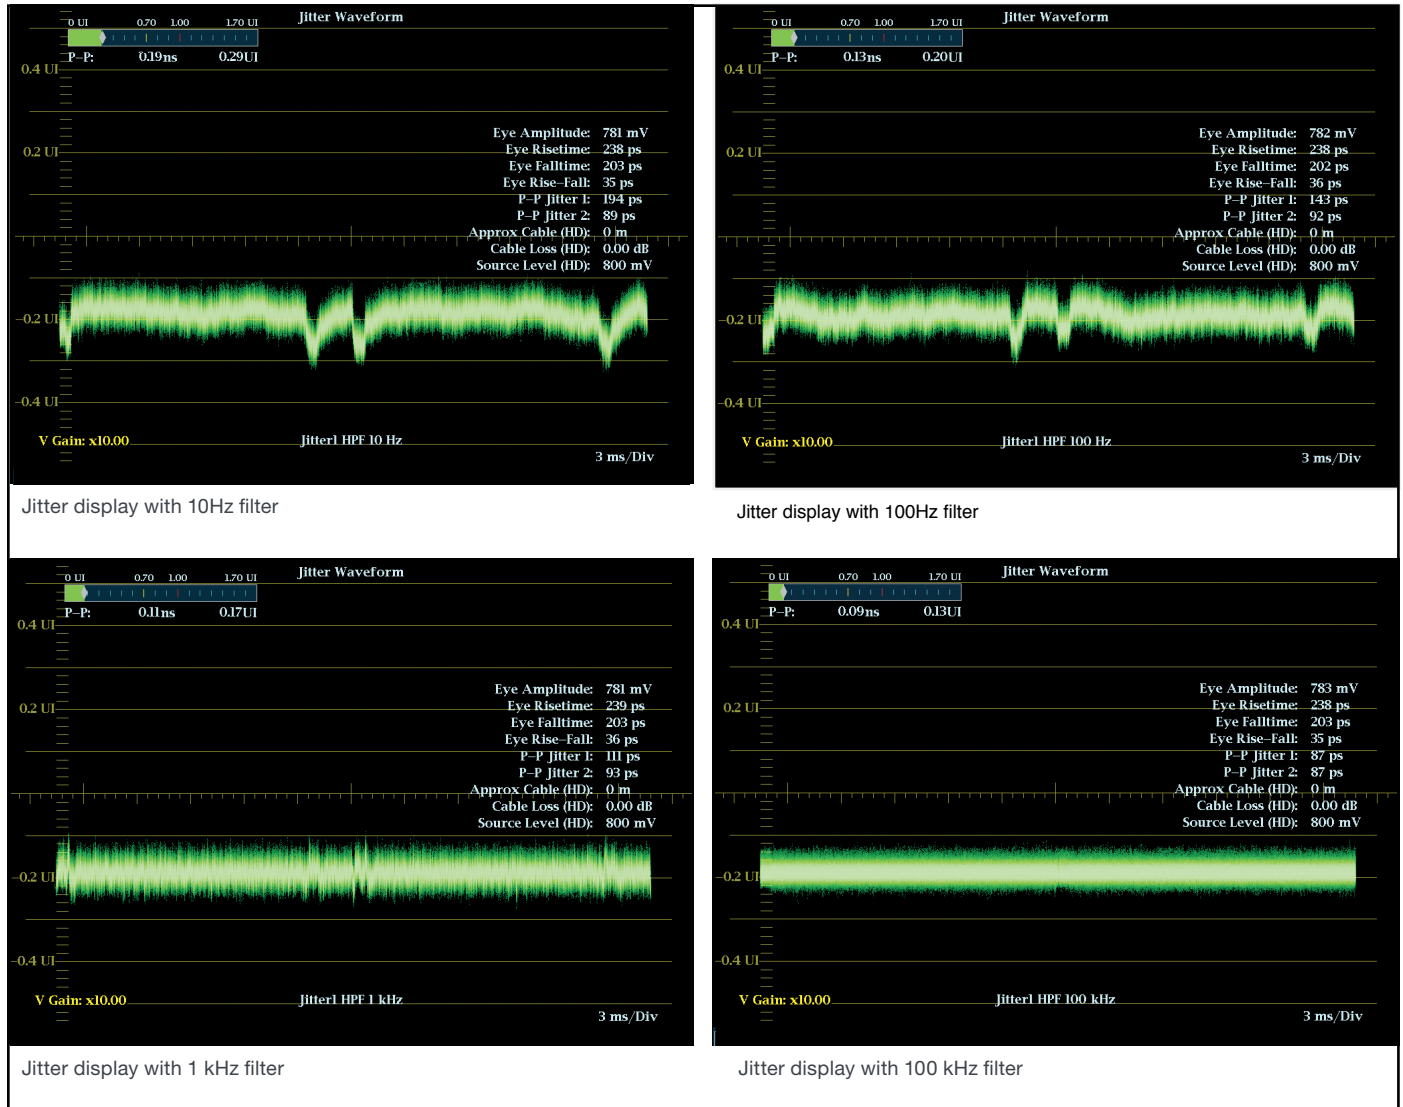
0 UI 0.70 1.00 1.70 UI
Jitter Waveform
P–P: 0.19ns 0.29UI
0.4 UI
0.2 UI
Eye Amplitude: 781 mV
Eye Risetime: 238 ps
Eye Falltime: 203 ps
Eye Rise–Fall: 35 ps
P–P Jitter 1: 194 ps
P–P Jitter 2: 89 ps
Approx Cable (HD): 0 m
Cable Loss (HD): 0.00 dB
Source Level (HD): 800 mV
–0.2 UI
–0.4 UI
V Gain: x10.00
Jitter1 HPF 10 Hz
3 ms/Div

Jitter display with 10Hz filter

0 UI 0.70 1.00 1.70 UI
Jitter Waveform
P–P: 0.13ns 0.20UI
0.4 UI
0.2 UI
Eye Amplitude: 782 mV
Eye Risetime: 238 ps
Eye Falltime: 202 ps
Eye Rise–Fall: 36 ps
P–P Jitter 1: 143 ps
P–P Jitter 2: 92 ps
Approx Cable (HD): 0 m
Cable Loss (HD): 0.00 dB
Source Level (HD): 800 mV
–0.2 UI
–0.4 UI
V Gain: x10.00
Jitter1 HPF 100 Hz
3 ms/Div

Jitter display with 100Hz filter

0 UI 0.70 1.00 1.70 UI
Jitter Waveform
P–P: 0.11ns 0.17UI
0.4 UI
0.2 UI
Eye Amplitude: 781 mV
Eye Risetime: 239 ps
Eye Falltime: 203 ps
Eye Rise–Fall: 36 ps
P–P Jitter 1: 111 ps
P–P Jitter 2: 93 ps
Approx Cable (HD): 0 m
Cable Loss (HD): 0.00 dB
Source Level (HD): 800 mV
–0.2 UI
–0.4 UI
V Gain: x10.00
Jitter1 HPF 1 kHz
3 ms/Div

Jitter display with 1 kHz filter

0 UI 0.70 1.00 1.70 UI
Jitter Waveform
P–P: 0.09ns 0.13UI
0.4 UI
0.2 UI
Eye Amplitude: 783 mV
Eye Risetime: 238 ps
Eye Falltime: 203 ps
Eye Rise–Fall: 35 ps
P–P Jitter 1: 87 ps
P–P Jitter 2: 87 ps
Approx Cable (HD): 0 m
Cable Loss (HD): 0.00 dB
Source Level (HD): 800 mV
–0.2 UI
–0.4 UI
V Gain: x10.00
Jitter1 HPF 100 kHz
3 ms/Div

Jitter display with 100 kHz filter